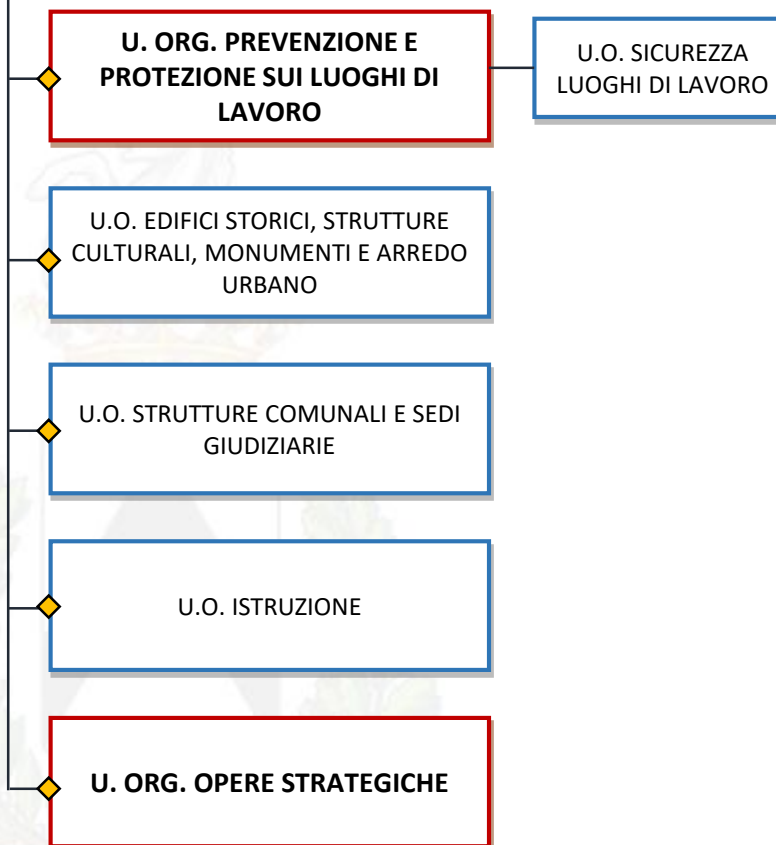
U. ORG. PREVENZIONE E PROTEZIONE SUI LUOGHI DI LAVORO

U.O. SICUREZZA LUOGHI DI LAVORO

U.O. EDIFICI STORICI, STRUTTURE CULTURALI, MONUMENTI E ARREDO URBANO

U.O. STRUTTURE COMUNALI E SEDI GIUDIZIARIE

U.O. ISTRUZIONE

U. ORG. OPERE STRATEGICHE